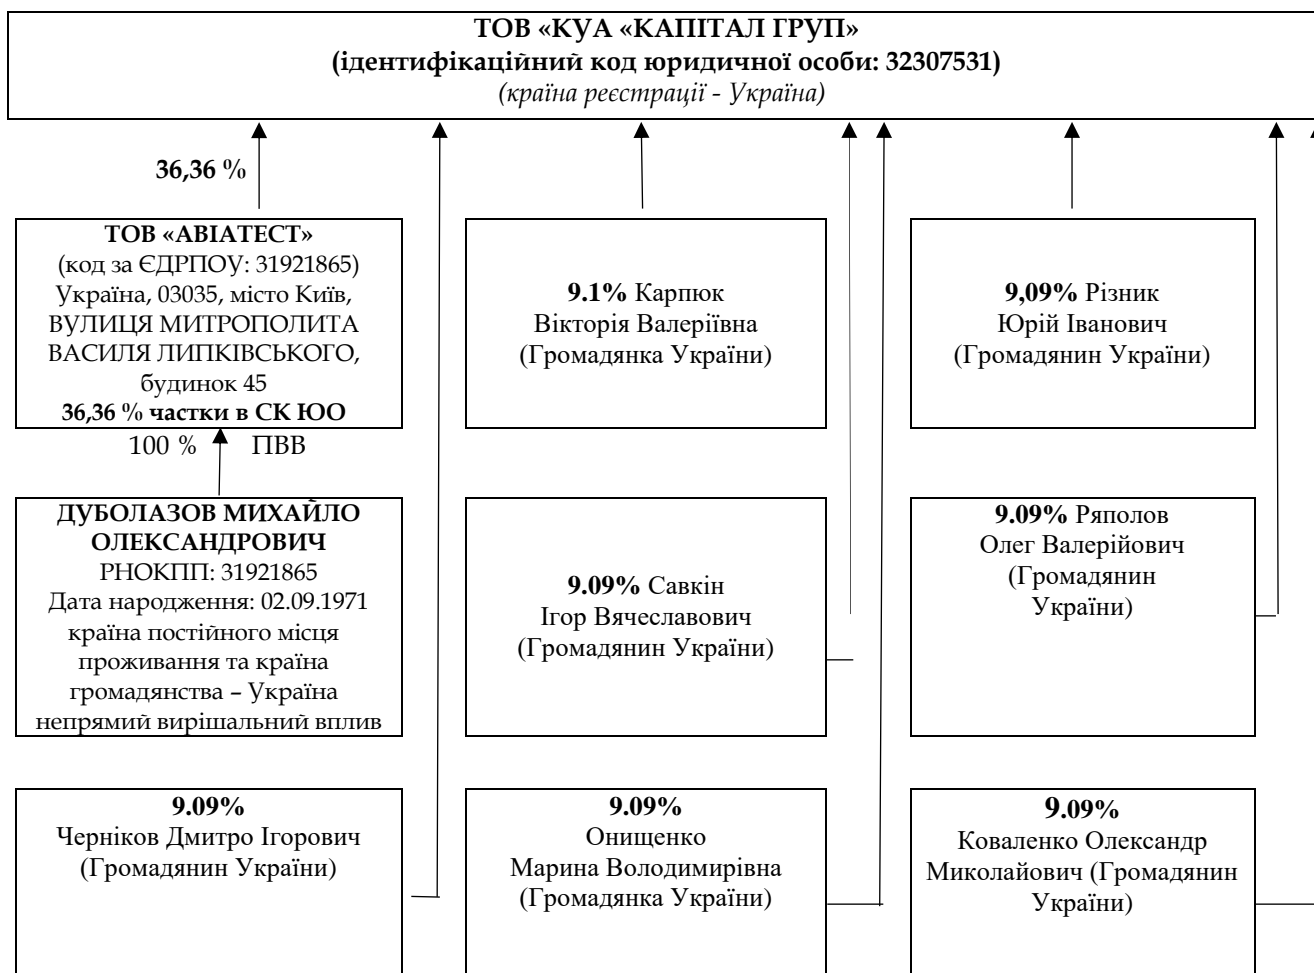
ТОВ «КУА «КАПІТАЛ ГРУП»
(ідентифікаційний код юридичної особи: 32307531)
(країна реєстрації - Україна)

36,36 %

ТОВ «АВІАТЕСТ»
(код за ЄДРПОУ: 31921865)
Україна, 03035, місто Київ, ВУЛИЦЯ МИТРОПОЛИТА ВАСИЛЯ ЛИПКІВСЬКОГО, будинок 45
36,36 % частки в СК ЮО

100 % ПВВ

ДУБОЛАЗОВ МИХАЙЛО ОЛЕКСАНДРОВИЧ
РНОКПП: 31921865
Дата народження: 02.09.1971
країна постійного місця проживання та країна громадянства – Україна
непрямий вирішальний вплив

9.1% Карпюк
Вікторія Валеріївна
(Громадянка України)

9,09% Різник
Юрій Іванович
(Громадянин України)

9.09% Савкін
Ігор Вячеславович
(Громадянин України)

9.09% Ряполов
Олег Валерійович
(Громадянин України)

9.09%
Черніков Дмитро Ігорович
(Громадянин України)

9.09%
Онищенко
Марина Володимирівна
(Громадянка України)

9.09%
Коваленко Олександр Миколайович (Громадянин України)